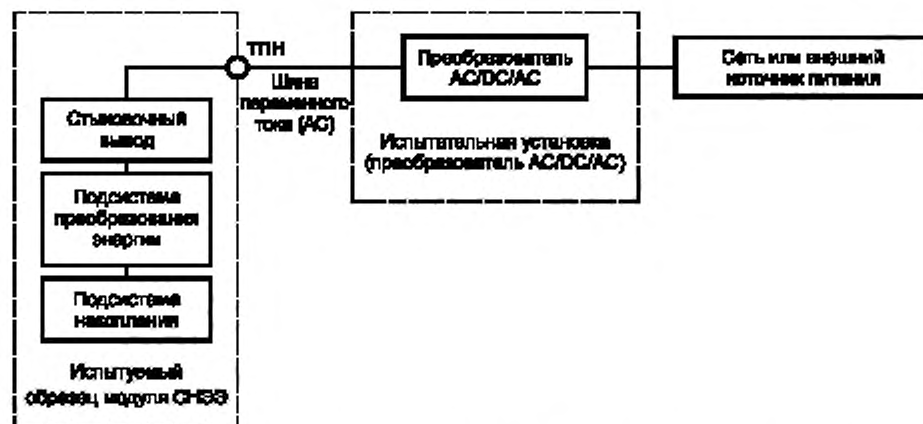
ТПН

Шина переменного тока (АС)

Преобразователь AC/DC/AC

Испытательная установка (преобразователь AC/DC/AC)

Сеть или внешний источник питания

Стыковочный вывод

Подсистема преобразования энергии

Подсистема накопления

Испытуемый образец модуля СНЭЭ